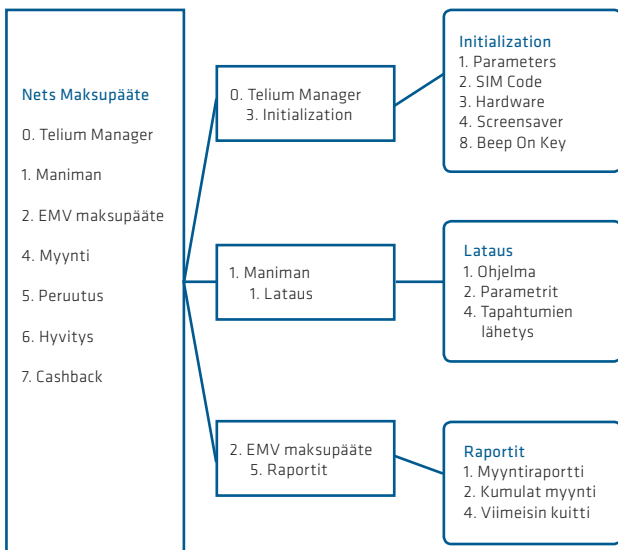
Nets Maksupääte
0. Telium Manager
1. Maniman
2. EMV maksupääte
4. Myynti
5. Peruutus
6. Hyvitys
7. Cashback

0. Telium Manager
3. Initialization

Initialization
1. Parameters
2. SIM Code
3. Hardware
4. Screensaver
8. Beep On Key

1. Maniman
1. Lataus

Lataus
1. Ohjelma
2. Parametrit
4. Tapahtumien lähetys

2. EMV maksupääte
5. Raportit

Raportit
1. Myyntiraportti
2. Kumulat myynti
4. Viimeisin kuitti